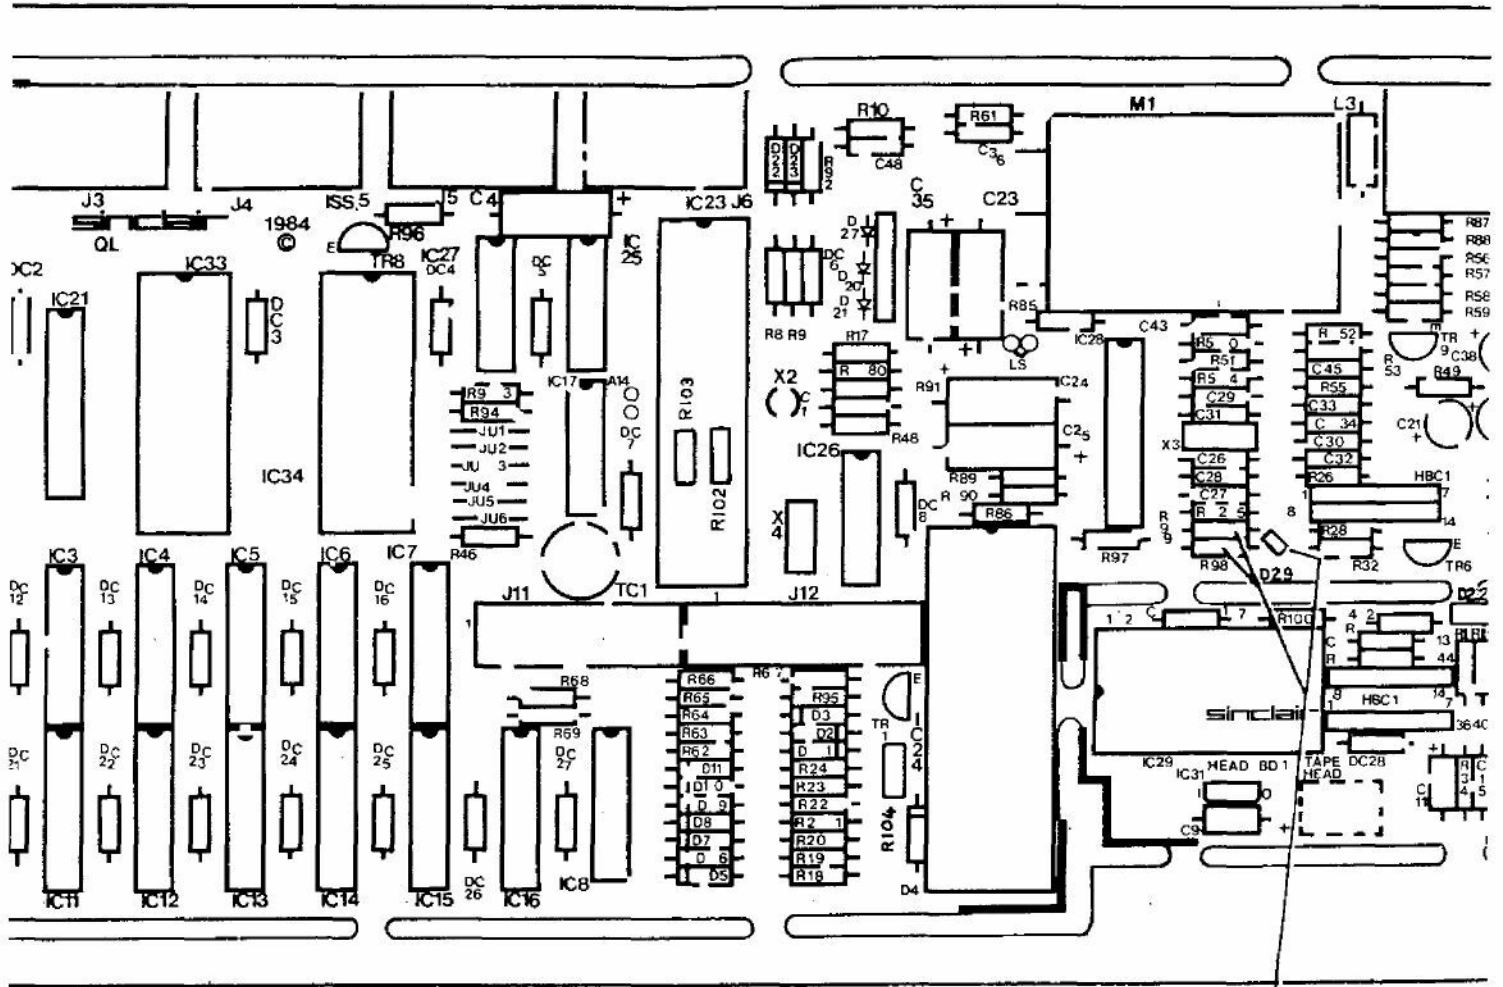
J3
sinclair
QL
J4
1984
©
ISS 5
R96
E
TR8
5
C4
+
IC
25
IC23 J6
IC27
DC4
DC
5
DC2
IC21
IC33
D
C
3
R9 3
R94
JU1
JU2
JU 3
JU4
JU5
JU6
R46
IC34
IC17
A14
DC
7
R103
R102
TC1
J11
1
J12
D
2
2
D
2
3
R
9
2
R10
C48
R61
C36
D
27
DC
6
D
20
D
21
R8 R9
C
35
+
+
C23
R17
R 80
X2
C
1
R91
R48
IC24
C25
+
IC26
X
4
R89
R 90
R86
DC
8
R85
LS
IC28
C43
R97
M1
L3
R5 0
R51
R5 4
C29
C31
X3
C26
C28
C27
R 2 5
R
9
9
R98
D29
R 52
C45
R55
C33
C 34
C30
C32
R26
R28
R32
8
R87
R88
R56
R57
R58
R59
TR
9
C38
R
53
R49
C21
+
HBC1
7
1
14
E
TR6
D22
IC3
IC4
IC5
IC6
IC7
DC
12
DC
13
DC
14
DC
15
DC
16
DC
21
DC
22
DC
23
DC
24
DC
25
IC11
IC12
IC13
IC14
IC15
R68
R69
DC
27
DC
26
IC16
IC8
R66
R65
R64
R63
R62
D11
D1 0
D 9
D8
D7
D 6
D5
R6 7
R95
D3
D2
D 1
R24
R23
R22
R2 1
R20
R19
R18
E
TR
1
I
C
2
4
R104
D4
1 2
C
1 7
R100
4 2
R
C
R
13
44
8
HBC1
14
7
sinclair
IC29
IC31
HEAD BD1
TAPE
HEAD
DC28
C9
+
3640
R
3
4
C
1
5
C
11